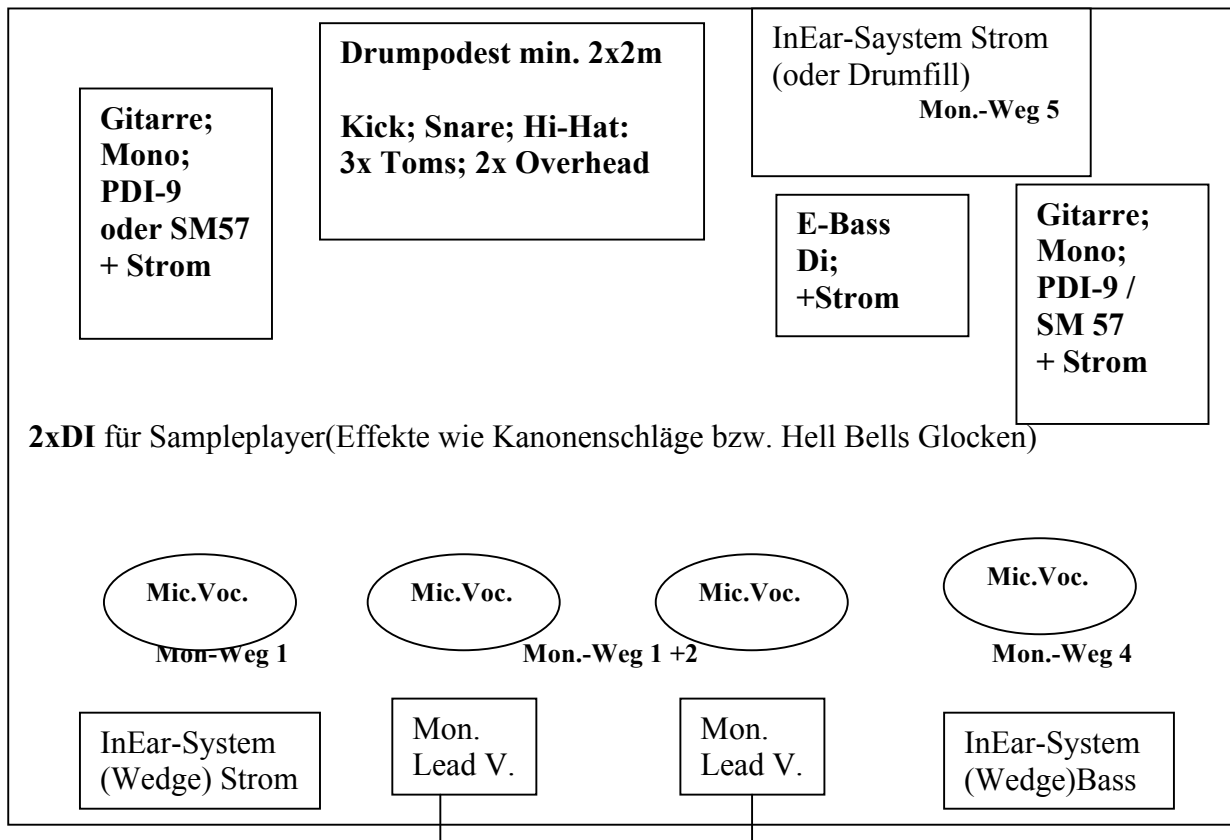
Gitarre; Mono; PDI-9 oder SM57 + Strom

Drumpodest min. 2x2m

Kick; Snare; Hi-Hat: 3x Toms; 2x Overhead

InEar-Saystem Strom (oder Drumfill)
Mon.-Weg 5

E-Bass Di; +Strom

Gitarre; Mono; PDI-9 / SM 57 + Strom

2xDI für Sampleplayer(Effekte wie Kanonenschläge bzw. Hell Bells Glocken)

Mic.Voc.

Mic.Voc.

Mic.Voc.

Mic.Voc.

Mon-Weg 1

Mon.-Weg 1 +2

Mon.-Weg 4

InEar-System (Wedge) Strom

Mon. Lead V.

Mon. Lead V.

InEar-System (Wedge)Bass